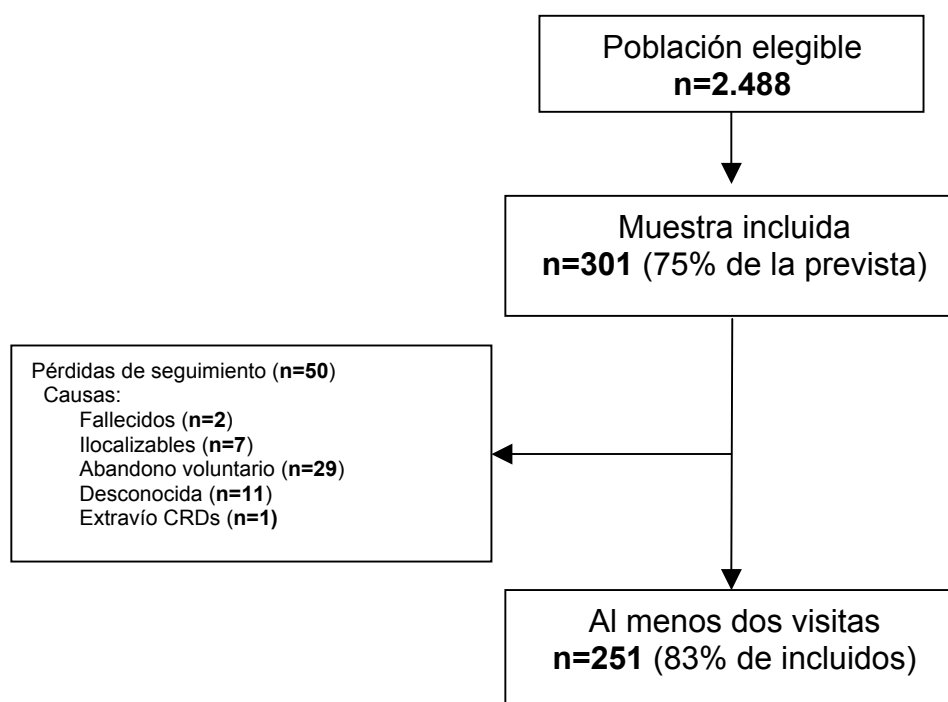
Población elegible
n=2.488

Muestra incluida
n=301 (75% de la prevista)

Pérdidas de seguimiento (n=50)
Causas:
Fallecidos (n=2)
Ilocalizables (n=7)
Abandono voluntario (n=29)
Desconocida (n=11)
Extravío CRDs (n=1)

Al menos dos visitas
n=251 (83% de incluidos)